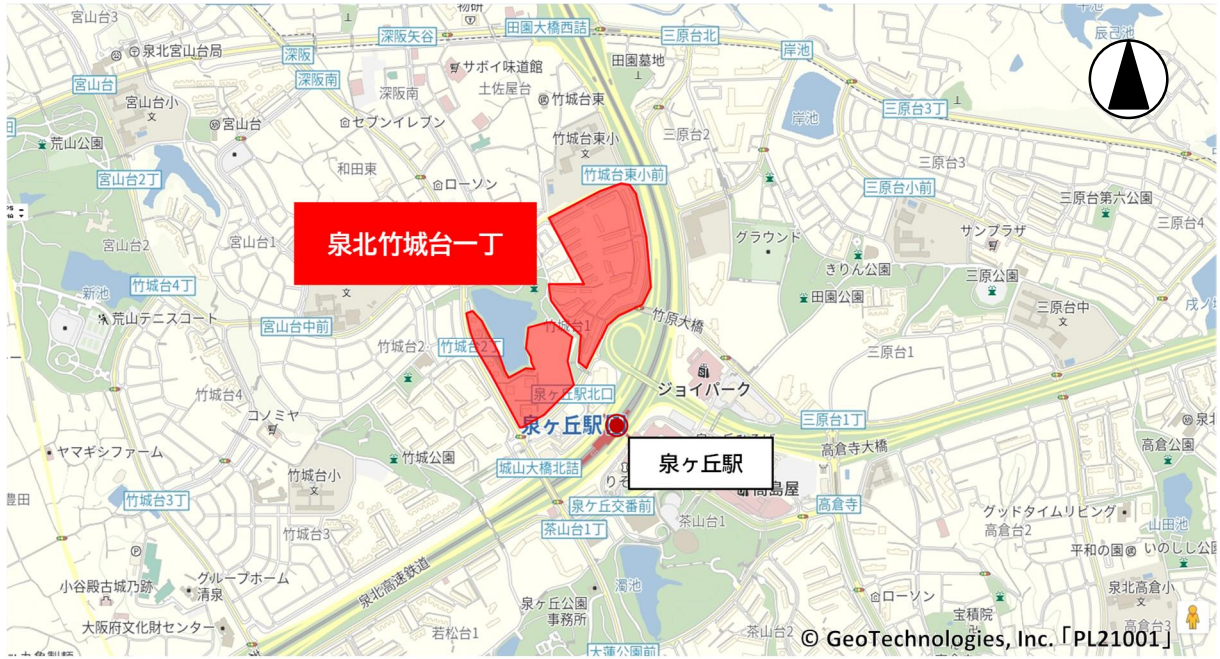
宮山台3
泉北宮山台局
深阪
深阪矢谷
田園大橋西詰
三原台北
岸池
辰己池
物研
宮山台
深阪南
サボイ味道館
田園墓地
土佐屋台
竹城台東
宮山台小
宮山台
セブンイレブン
三原台2
岸池
三原台3丁
荒山公園
竹城台東小
和田東
三原台3
竹城台東小前
宮山台2丁
ローソン
三原台小前
三原台第六公園
泉北竹城台一丁
グラウンド
サンプラザ
三原台4
宮山台2
宮山台1
きりん公園
三原台公園
竹城台4丁
新池
田園公園
三原台中
荒山テニスコート
竹原大橋
竹城台1
宮山台中前
竹城台2
竹城台2丁
三原台1
泉ヶ丘駅北口
ジョイパーク
竹城台4
コノミヤ
三原台1丁
泉北
泉ヶ丘駅
高倉寺大橋
高倉台
ヤマギシファーム
竹城公園
城山大橋北詰
泉ヶ丘駅
竹城台小
りそ
高島屋
豊田
竹城台3丁
泉ケ丘交番前
高倉寺
グッドタイムリビング
高倉台2
山田池
茶山台1丁
茶山台1
竹城台3
平和の園
いのしし公園
泉北高速鉄道
濁池
小谷殿古城乃跡
グループホーム
清泉
泉ヶ丘公園
事務所
ローソン
宝積院
泉北高倉小
大阪府文化財センター
若松台1
茶山台2
大蓮公園前
© GeoTechnologies, Inc.「PL21001」